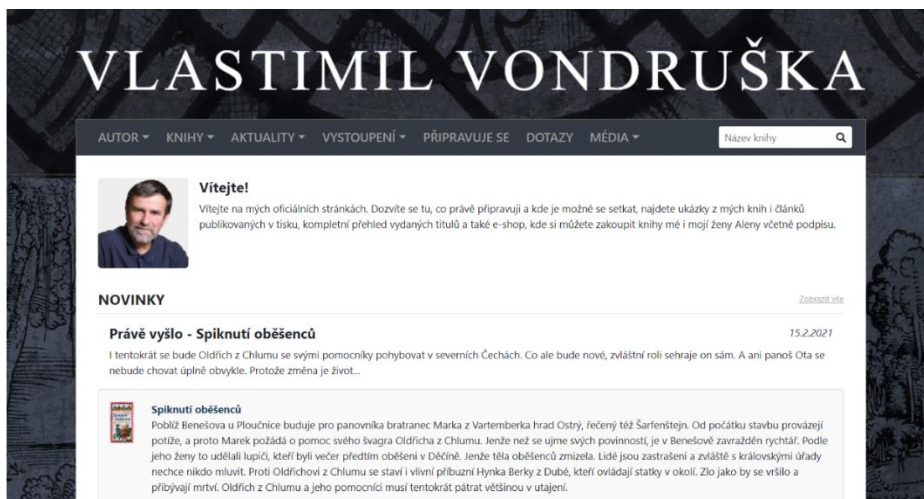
VLASTIMIL VONDRUŠKA

AUTOR ▾ KNIHY ▾ AKTUALITY ▾ VYSTOUPENÍ ▾ PŘIPRAVUJI SE DOTAZY MÉDIA ▾

Název knihy

Vítejte!

Vítejte na mých oficiálních stránkách. Dozvíte se tu, co právě připravuji a kde je možné se setkat, najdete ukázky z mých knih i článků publikovaných v tisku, kompletní přehled vydaných titulů a také e-shop, kde si můžete zakoupit knihy mé i mojí ženy Aleny včetně podpisu.

NOVINKY

Zobrazit vše

Právě vyšlo - Spiknutí oběšenců

15.2.2021

I tentokrát se bude Oldřich z Chlumu se svými pomocníky pohybovat v severních Čechách. Co ale bude nové, zvláštní roli sehraje on sám. A ani panoš Ota se nebude chovat úplně obvykle. Protože změna je život...

Spiknutí oběšenců

Poblíž Benešova u Ploučnice buduje pro panovníka bratranec Marka z Vartemberka hrad Ostrý, řečený též Šarfenštejn. Od počátku stavbu provázejí potíže, a proto Marek požádá o pomoc svého švagra Oldřicha z Chlumu. Jenže než se ujme svých povinností, je v Benešově zavražděn rychtář. Podle jeho ženy to udělali lupiči, kteří byli večer předtím oběšeni v Děčíně. Jenže těla oběšenců zmizela. Lidé jsou zastrašeni a zvláště s královskými úřady nechce nikdo mluvit. Proti Oldřichovi z Chlumu se staví i vlivní příbuzní Hynka Berky z Dubé, kteří ovládají statky v okolí. Zlo jako by se vršilo a přibývají mrtví. Oldřich z Chlumu a jeho pomocníci musí tentokrát pátrat většinou v utajení.